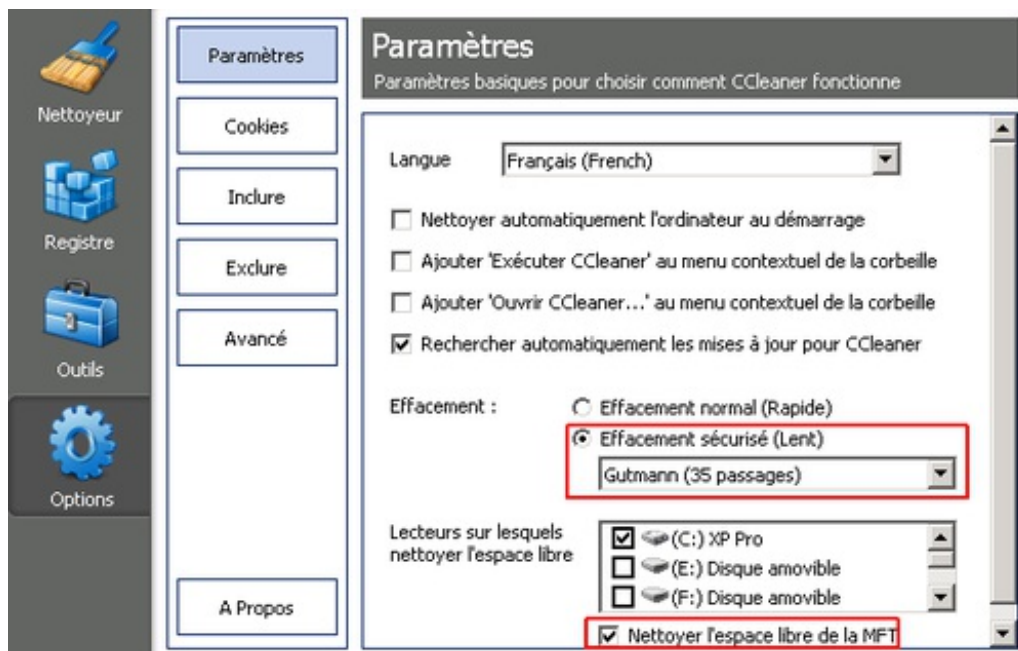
Nettoyeur

Registre

Outils

Options

Paramètres

Cookies

Inclure

Exclure

Avancé

A Propos

Paramètres

Paramètres basiques pour choisir comment CCleaner fonctionne

Langue Français (French)

☐ Nettoyer automatiquement l'ordinateur au démarrage

☐ Ajouter 'Exécuter CCleaner' au menu contextuel de la corbeille

☐ Ajouter 'Ouvrir CCleaner...' au menu contextuel de la corbeille

☑ Rechercher automatiquement les mises à jour pour CCleaner

Effacement : ○ Effacement normal (Rapide)

◉ Effacement sécurisé (Lent)

Gutmann (35 passages)

Lecteurs sur lesquels nettoyer l'espace libre

☑ (C:) XP Pro

☐ (E:) Disque amovible

☐ (F:) Disque amovible

☑ Nettoyer l'espace libre de la MFT